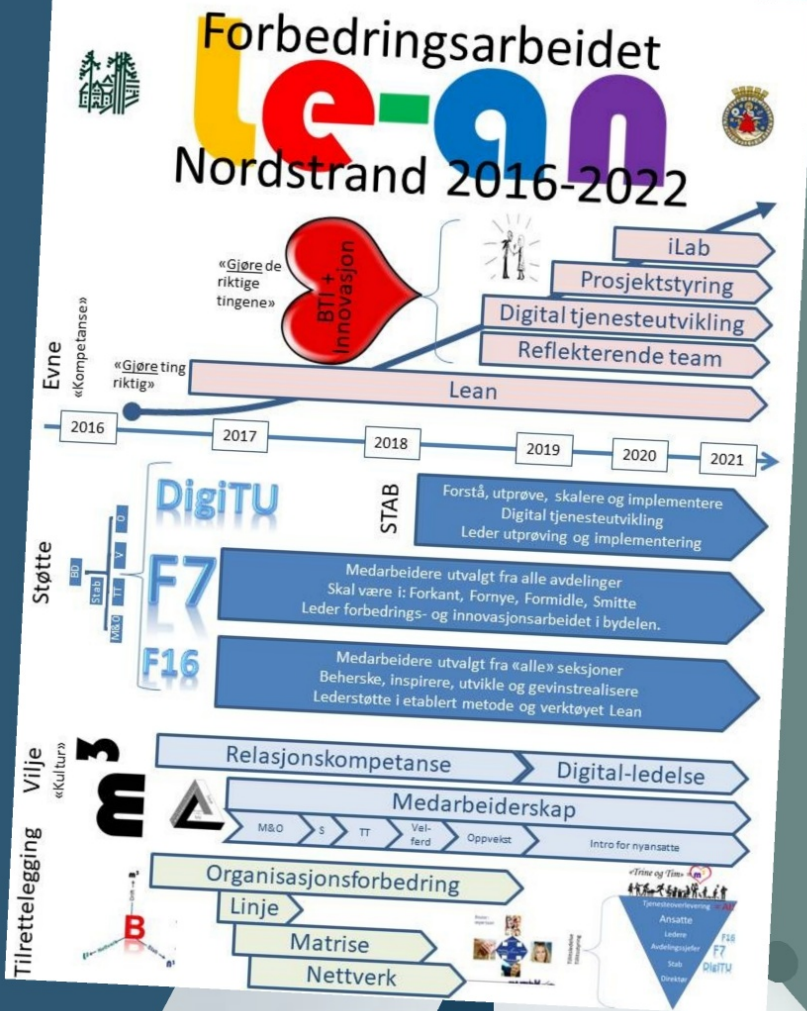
Forbedringsarbeidet

Le-an

Nordstrand 2016-2022

«Gjøre de riktige tingene»

BTI + Innovasjon

iLab

Prosjektstyring

Digital tjenesteutvikling

Reflekterende team

Evne «Kompetanse»

«Gjøre ting riktig»

Lean

2016

2017

2018

2019

2020

2021

DigiTU

STAB

Forstå, utprøve, skalere og implementere
Digital tjenesteutvikling
Leder utprøving og implementering

Støtte

BD

Stab

M&O

TT

V

O

F7

Medarbeidere utvalgt fra alle avdelinger
Skal være i: Forkant, Fornye, Formidle, Smitte
Leder forbedrings- og innovasjonsarbeidet i bydelen.

F16

Medarbeidere utvalgt fra «alle» seksjoner
Beherske, inspirere, utvikle og gevinstrealisere
Lederstøtte i etablert metode og verktøyet Lean

Vilje «Kultur»

$m^3$

Relasjonskompetanse

Digital-ledelse

Medarbeiderskap

M&O

S

TT

Velferd

Oppvekst

Intro for nyansatte

Tilrettelegging

B

Organisasjonsforbedring

Linje

Matrise

Nettverk

«Trine og Tim»

Tjenesteoverlevering

Ansatte

Ledere

Avdelingssjefer

Stab

Direktør

F16

F7

DigiTU